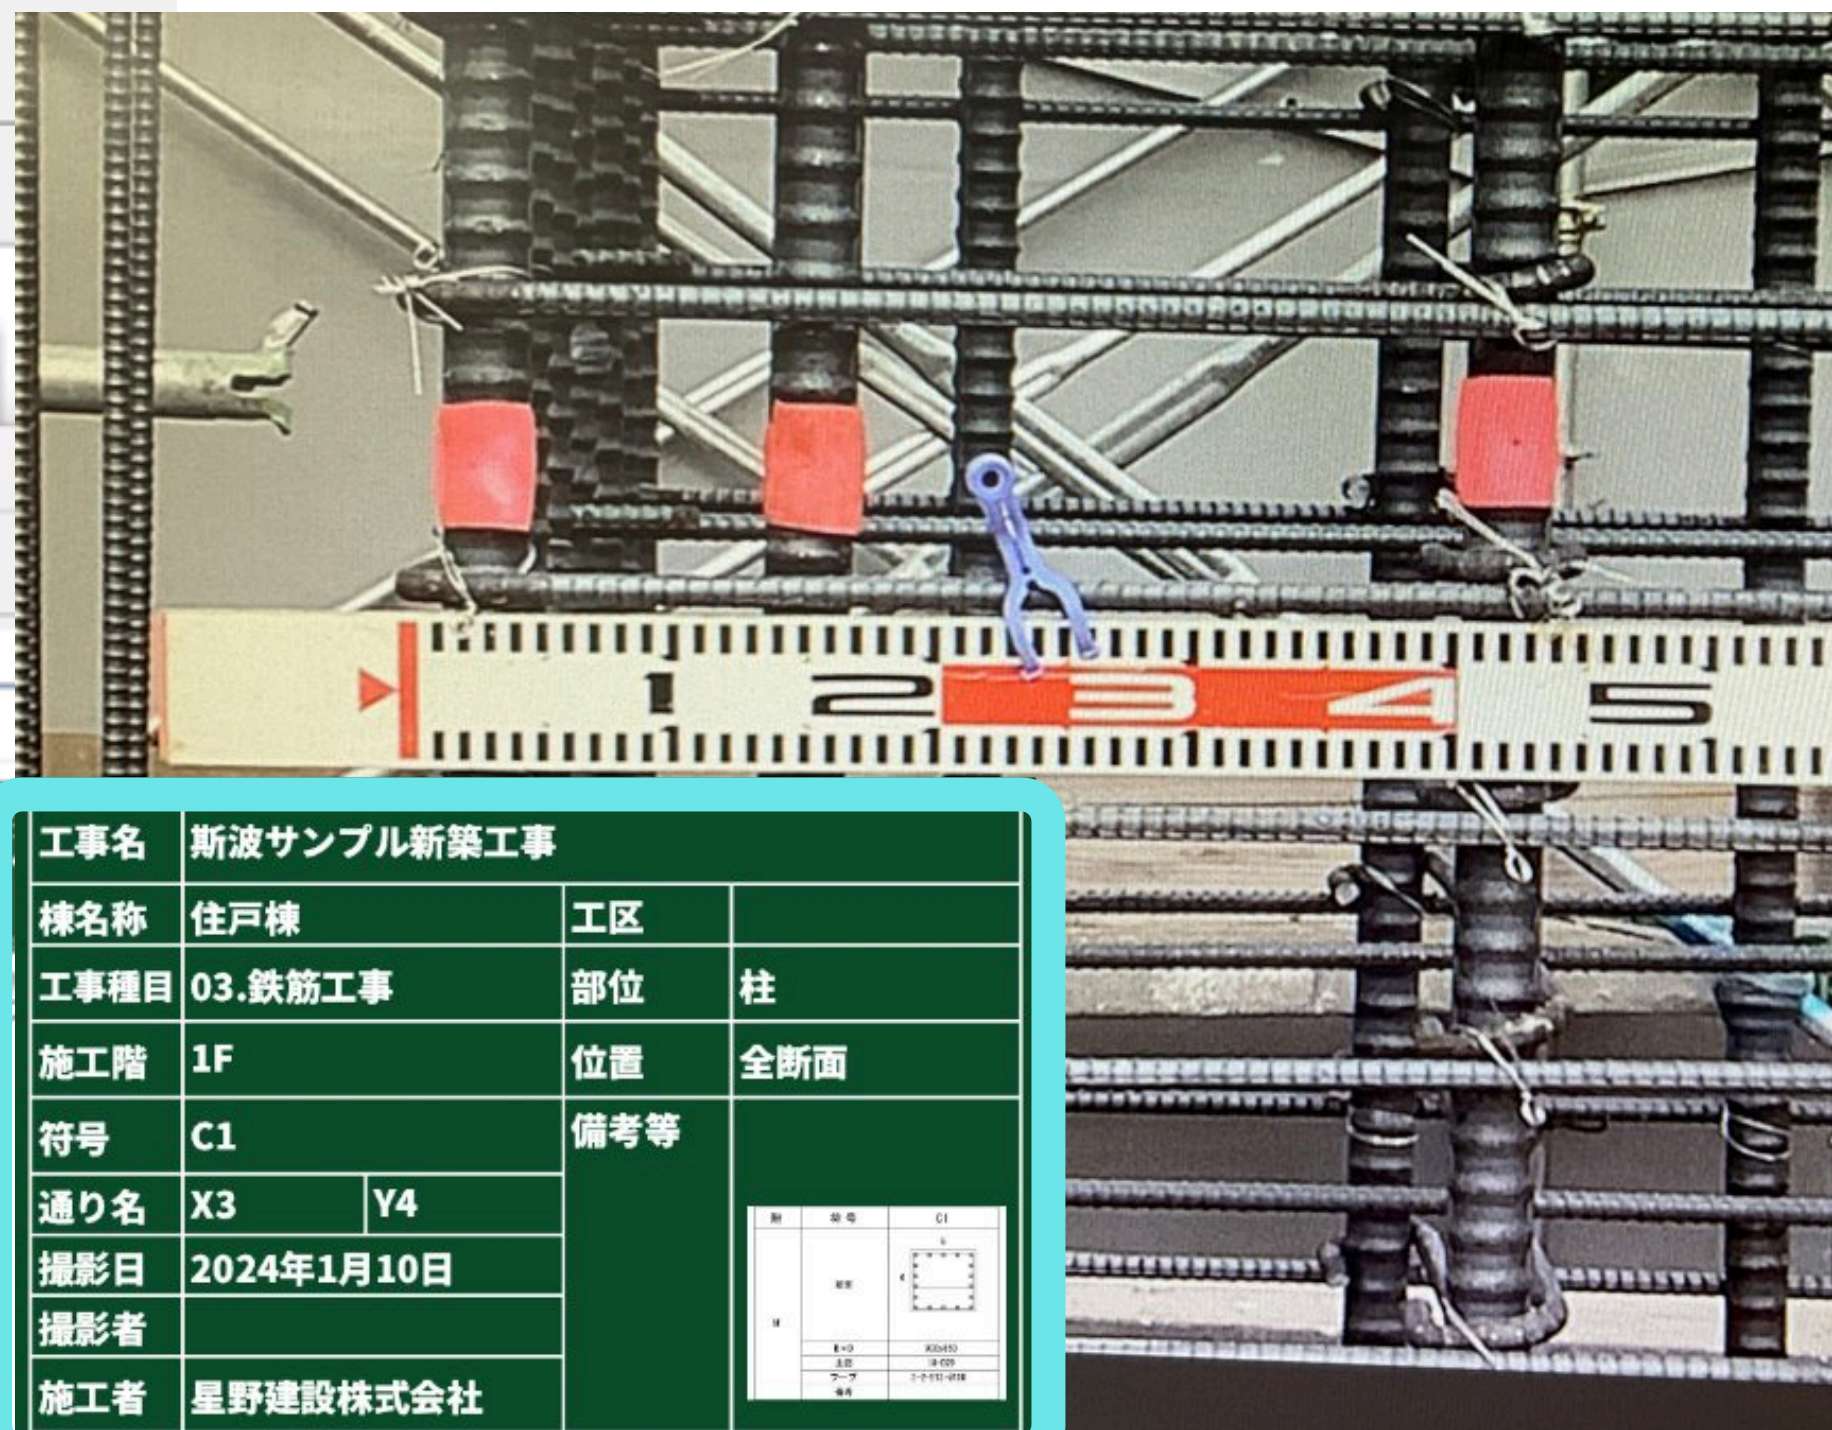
1 2 3 4 5

| 工事名 | 斯波サンプル新築工事 | | | |
|---|---|---|---|---|
| 棟名称 | 住戸棟 | | 工区 | |
| 工事種目 | 03.鉄筋工事 | | 部位 | 柱 |
| 施工階 | 1F | | 位置 | 全断面 |
| 符号 | C1 | | 備考等 | |
| 通り名 | X3 | Y4 | | |
| 撮影日 | 2024年1月10日 | | | |
| 撮影者 | | | | |
| 施工者 | 星野建設株式会社 | | | |

| 階 | 符号 | C1 |
|---|---|---|
| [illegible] | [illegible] | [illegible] |
| | B×D | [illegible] |
| | 主筋 | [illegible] |
| | フープ | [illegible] |
| | 備考 | |